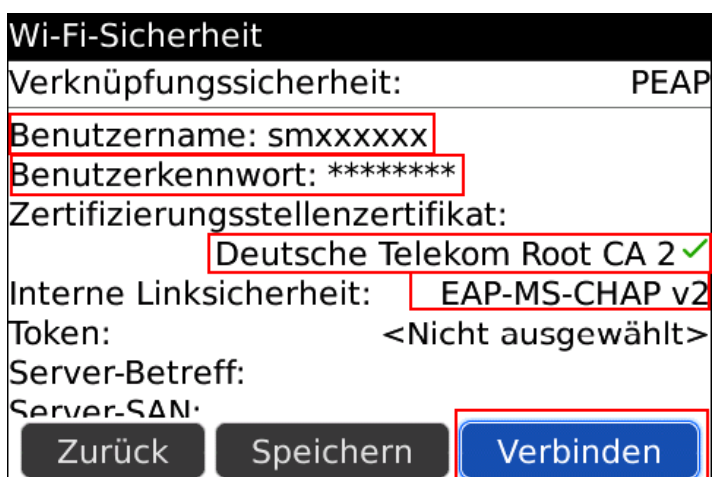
Wi-Fi-Sicherheit
Verknüpfungssicherheit: PEAP
Benutzername: smxxxxxx
Benutzerkennwort: ********
Zertifizierungsstellenzertifikat:
Deutsche Telekom Root CA 2
Interne Linksicherheit: EAP-MS-CHAP v2
Token: <Nicht ausgewählt>
Server-Betreff:
Server-SAN:
Zurück Speichern Verbinden